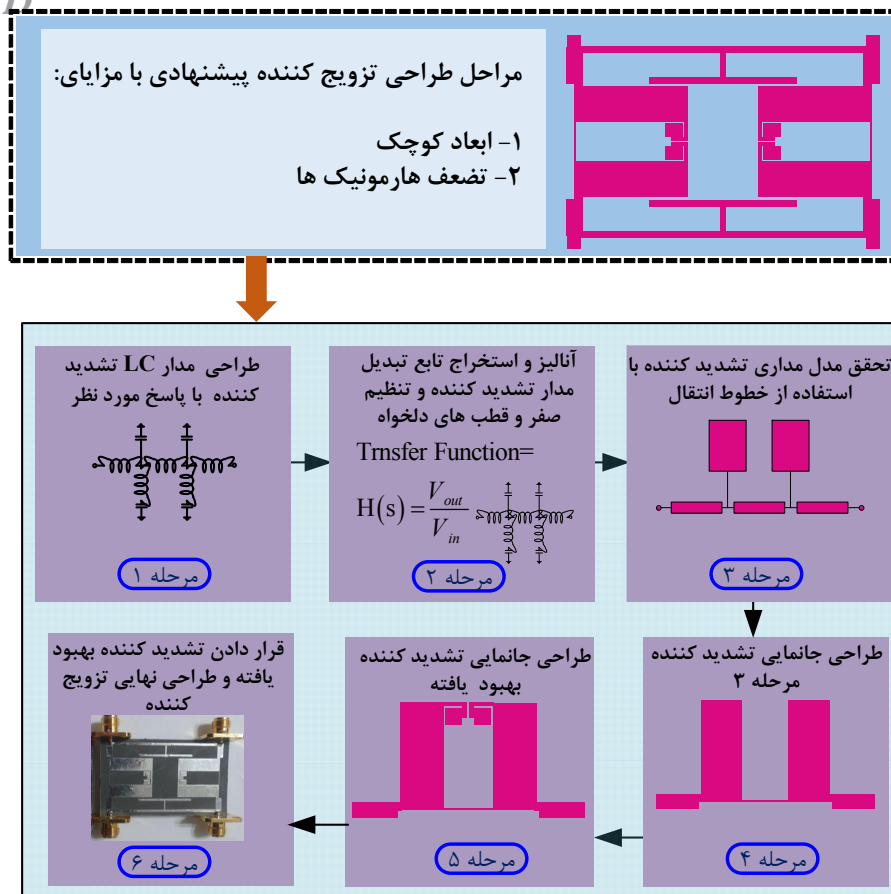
مراحل طراحی تزویج کننده پیشنهادی با مزایای:

۱- ابعاد کوچک
۲- تضعف هارمونیک ها

طراحی مدار LC تشدید کننده با پاسخ مورد نظر

مرحله ۱

آنالیز و استخراج تابع تبدیل مدار تشدید کننده و تنظیم صفر و قطب های دلخواه

Trnsfer Function=

$H(s)=\frac{V_{out}}{V_{in}}$

مرحله ۲

تحقق مدل مداری تشدید کننده با استفاده از خطوط انتقال

مرحله ۳

قرار دادن تشدید کننده بهبود یافته و طراحی نهایی تزویج کننده

مرحله ۶

طراحی جانمایی تشدید کننده بهبود یافته

مرحله ۵

طراحی جانمایی تشدید کننده مرحله ۳

مرحله ۴